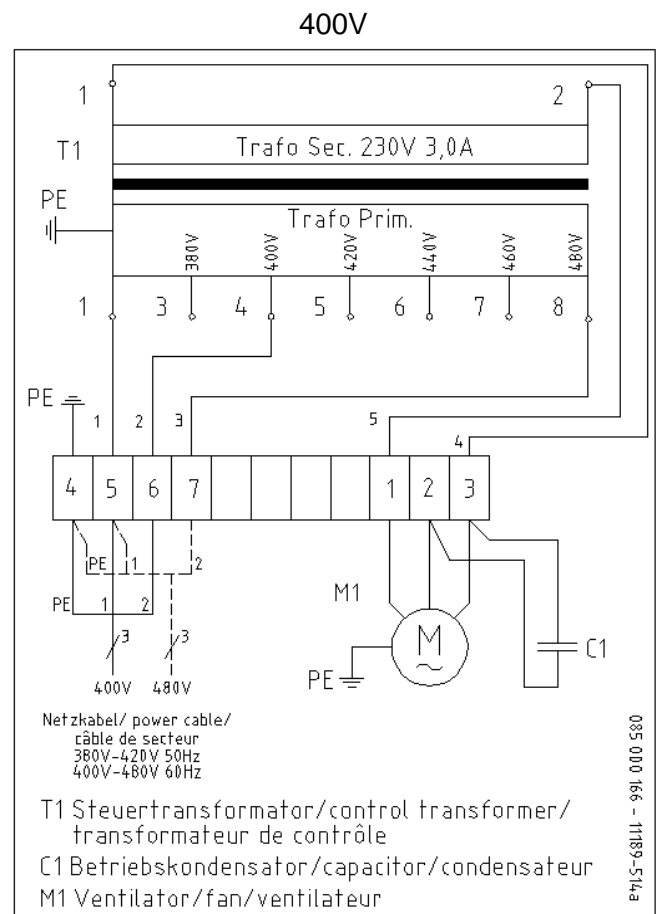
400V

1

2

T1

Trafo Sec. 230V 3,0A

PE

Trafo Prim.

380V 400V 420V 440V 460V 480V

1 3 4 5 6 7 8

PE

1 2 3

5

4

4 5 6 7 1 2 3

PE 1 2

PE 1 2

M1

3 3

M

C1

400V 480V

PE

Netzkabel/ power cable/ câble de secteur
380V-420V 50Hz
400V-480V 60Hz

085 000 166 - 11189-514a

T1 Steuertransformator/control transformer/ transformateur de contrôle

C1 Betriebskondensator/capacitor/condensateur

M1 Ventilator/fan/ventilateur